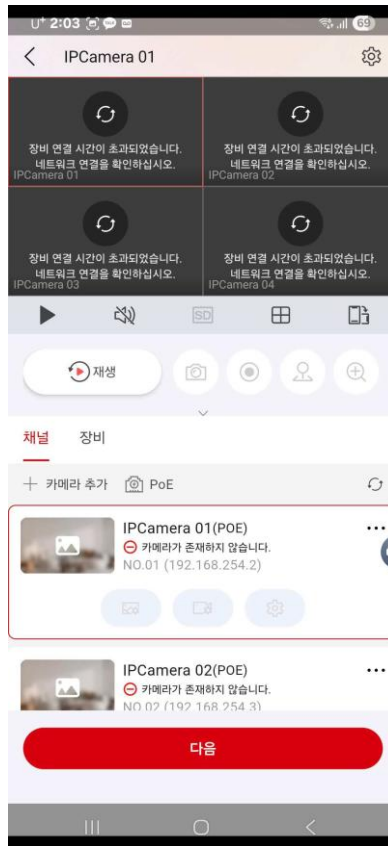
U⁺ 2:03
69

IPCamera 01

장비 연결 시간이 초과되었습니다. 네트워크 연결을 확인하십시오.
IPCamera 01

장비 연결 시간이 초과되었습니다. 네트워크 연결을 확인하십시오.
IPCamera 02

장비 연결 시간이 초과되었습니다. 네트워크 연결을 확인하십시오.
IPCamera 03

장비 연결 시간이 초과되었습니다. 네트워크 연결을 확인하십시오.
IPCamera 04

SD

재생

채널 장비

+ 카메라 추가 PoE

IPCamera 01(POE)
카메라가 존재하지 않습니다.
NO.01 (192.168.254.2)

IPCamera 02(POE)
카메라가 존재하지 않습니다.
NO.02 (192.168.254.3)

다음